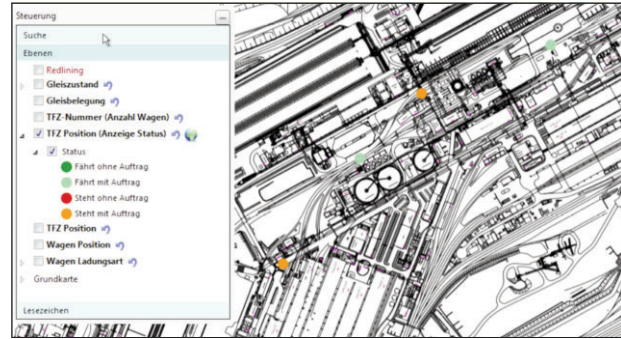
Steuerung

Suche

Ebenen

Redlining

Gleiszustand

Gleisbelegung

TFZ-Nummer (Anzahl Wagen)

TFZ Position (Anzeige Status)

Status

Fährt ohne Auftrag

Fährt mit Auftrag

Steht ohne Auftrag

Steht mit Auftrag

TFZ Position

Wagen Position

Wagen Ladungsart

Grundkarte

Lesezeichen